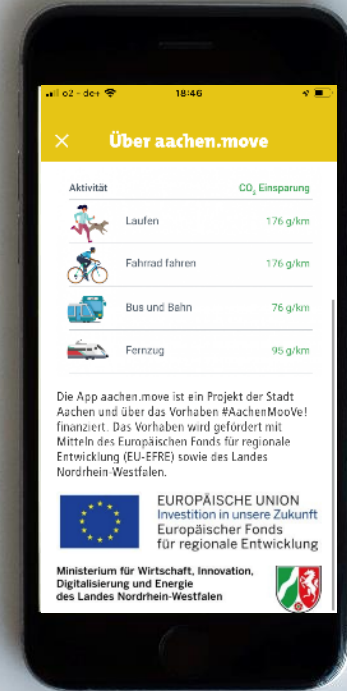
o2 - de+ 18:46

×

Über aachen.move

| Aktivität | $CO_2$ Einsparung |
|---|---|
| Laufen | 176 g/km |
| Fahrrad fahren | 176 g/km |
| Bus und Bahn | 76 g/km |
| Fernzug | 95 g/km |

Die App aachen.move ist ein Projekt der Stadt Aachen und über das Vorhaben #AachenMooVe! finanziert. Das Vorhaben wird gefördert mit Mitteln des Europäischen Fonds für regionale Entwicklung (EU-EFRE) sowie des Landes Nordrhein-Westfalen.

EUROPÄISCHE UNION
Investition in unsere Zukunft
Europäischer Fonds für regionale Entwicklung

Ministerium für Wirtschaft, Innovation, Digitalisierung und Energie des Landes Nordrhein-Westfalen